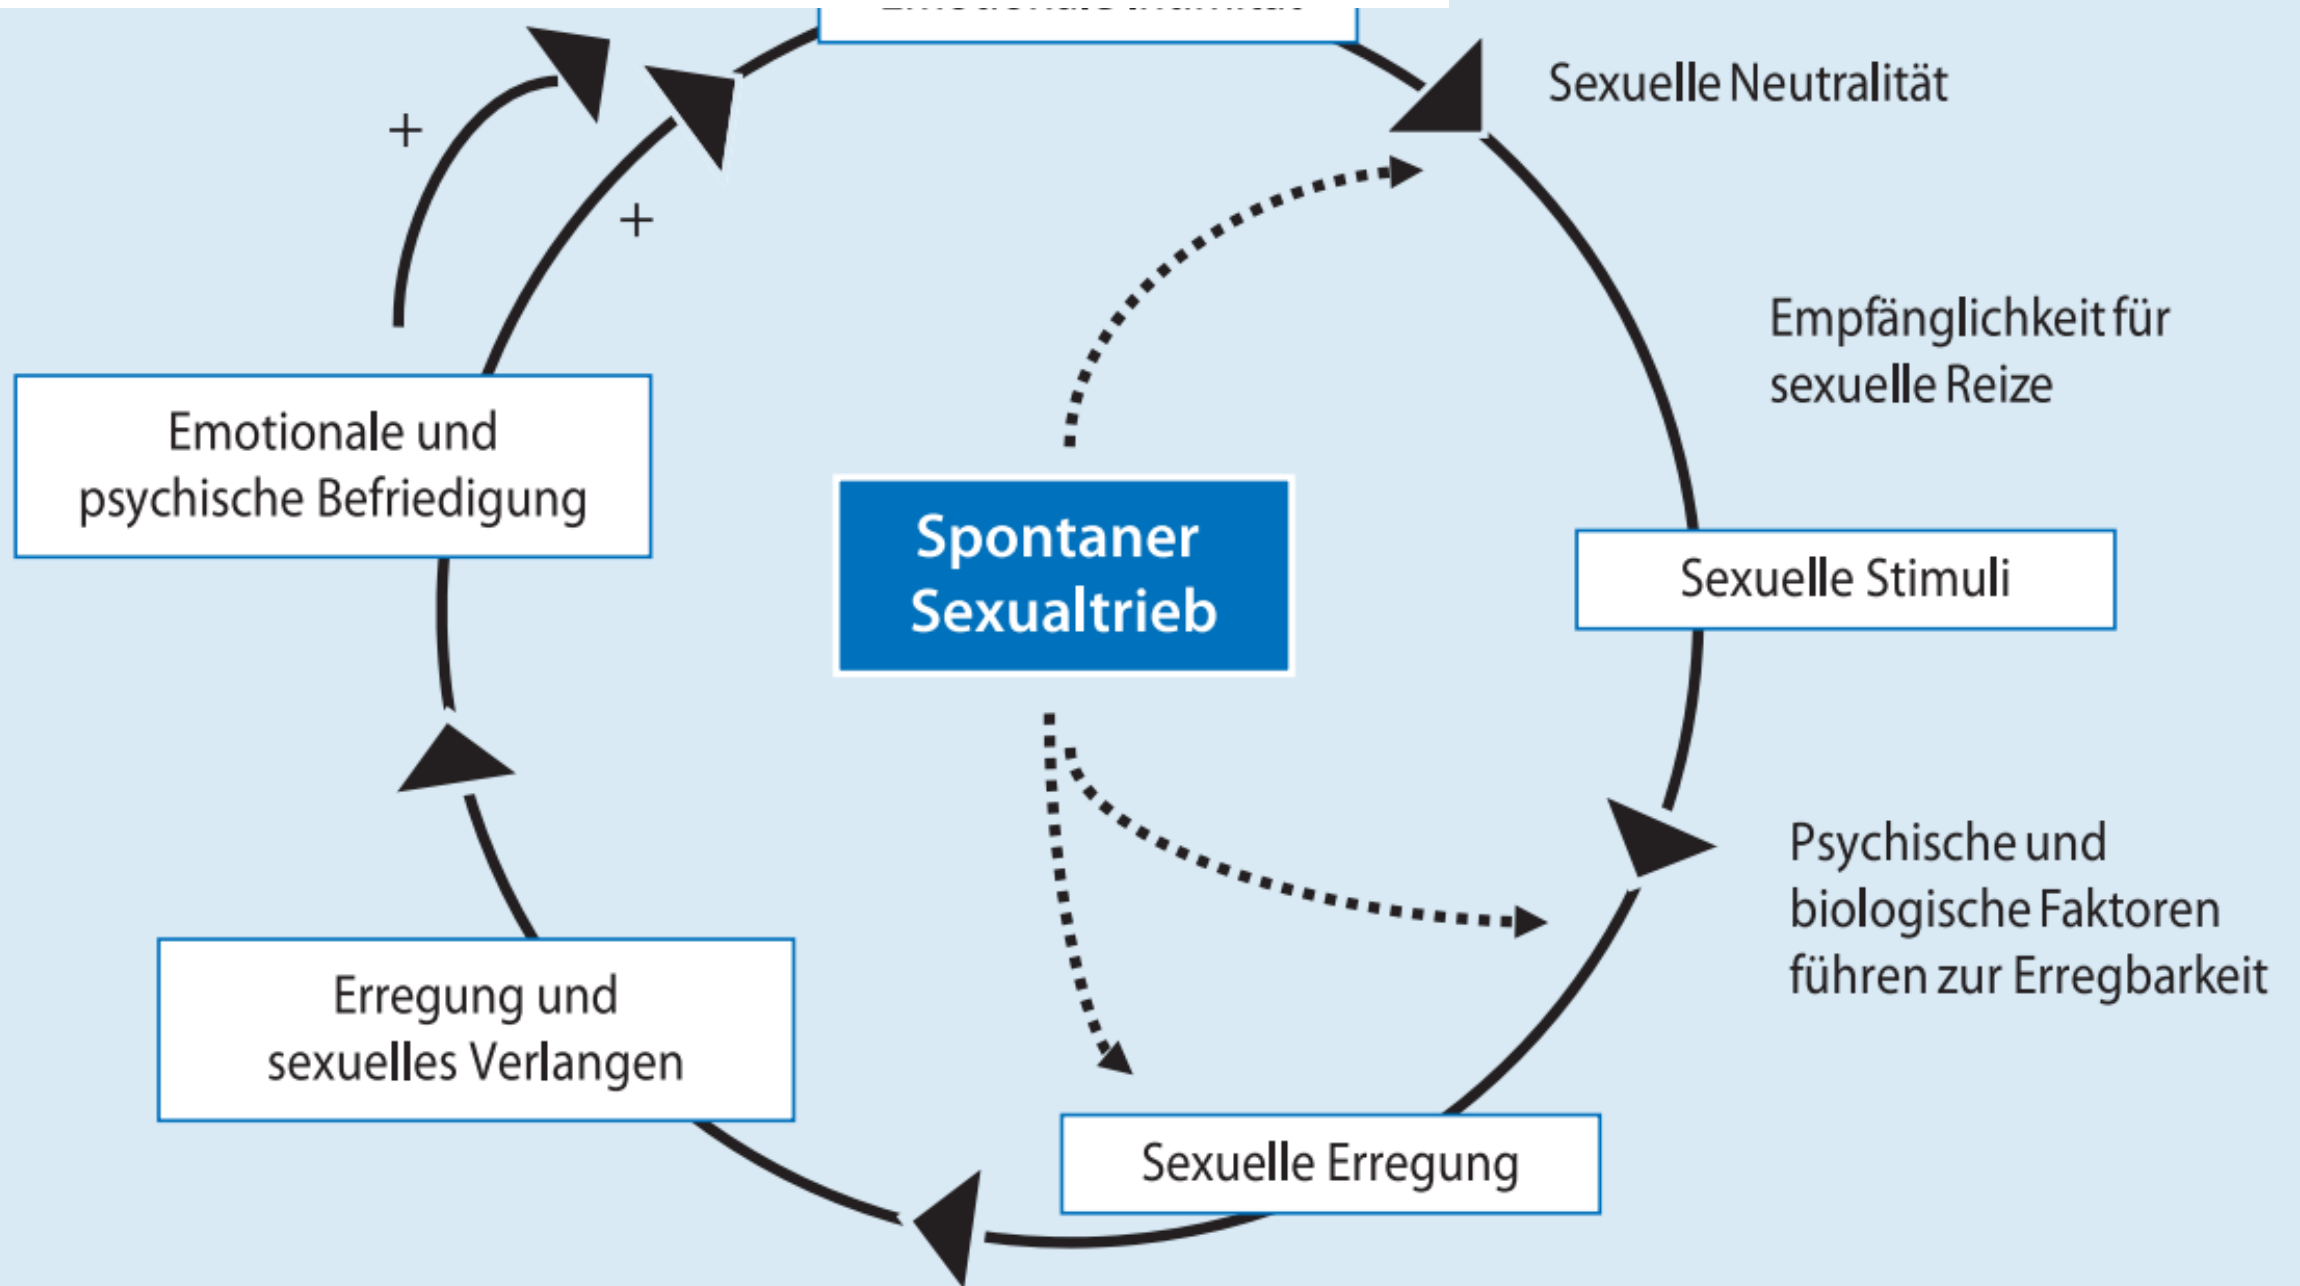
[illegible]

Sexuelle Neutralität

Empfänglichkeit für sexuelle Reize

Sexuelle Stimuli

Psychische und biologische Faktoren führen zur Erregbarkeit

Sexuelle Erregung

Erregung und sexuelles Verlangen

Emotionale und psychische Befriedigung

+

+

Spontaner Sexualtrieb